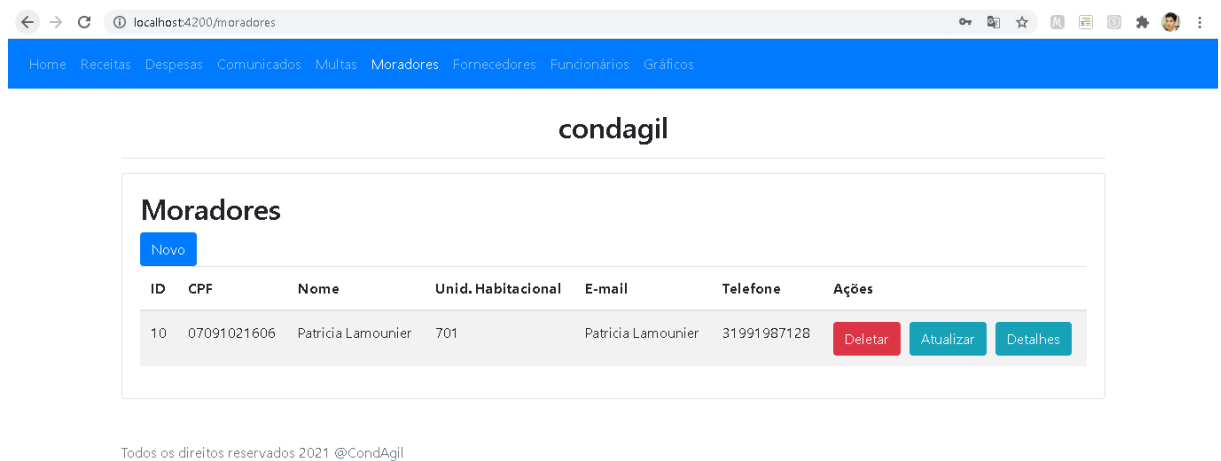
localhost:4200/moradores

Home Receitas Despesas Comunicados Multas Moradores Fornecedores Funcionários Gráficos

condagil

Moradores

Novo

| ID | CPF | Nome | Unid. Habitacional | E-mail | Telefone | Ações |
|---|---|---|---|---|---|---|
| 10 | 07091021606 | Patricia Lamounier | 701 | Patricia Lamounier | 31991987128 | Deletar Atualizar Detalhes |

Todos os direitos reservados 2021 @CondAgil